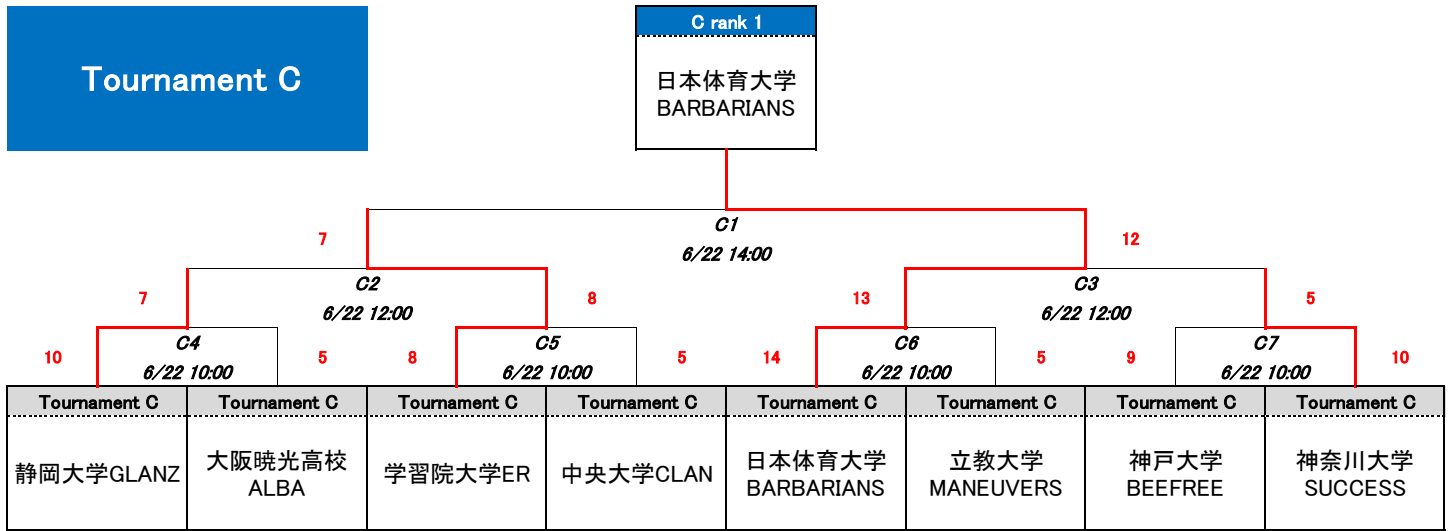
Tournament C

C rank 1

日本体育大学
BARBARIANS

C1
6/22 14:00

7

12

C2
6/22 12:00

C3
6/22 12:00

7

8

13

5

C4
6/22 10:00

C5
6/22 10:00

C6
6/22 10:00

C7
6/22 10:00

10

5

8

5

14

5

9

10

| Tournament C | Tournament C | Tournament C | Tournament C | Tournament C | Tournament C | Tournament C | Tournament C |
|---|---|---|---|---|---|---|---|
| 静岡大学GLANZ | 大阪暁光高校 ALBA | 学習院大学ER | 中央大学CLAN | 日本体育大学 BARBARIANS | 立教大学 MANEUVERS | 神戸大学 BEEFREE | 神奈川大学 SUCCESS |